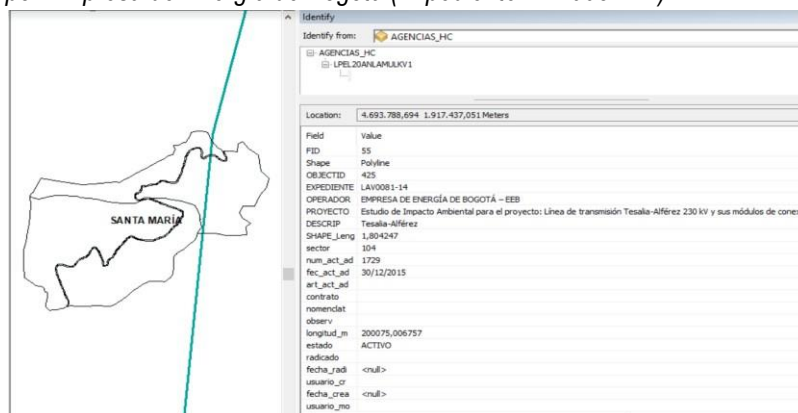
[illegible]

SANTA MARÍA

Identify

Identify from: AGENCIAS_HC

AGENCIAS_HC
LPEL20ANLAMULKV1

Location: 4.693.788,694 1.917.437,051 Meters

| Field | Value |
|---|---|
| FID | 55 |
| Shape | Polyline |
| OBJECTID | 425 |
| EXPEDIENTE | LAV0081-14 |
| OPERADOR | EMPRESA DE ENERGÍA DE BOGOTÁ – EEB |
| PROYECTO | Estudio de Impacto Ambiental para el proyecto: Línea de transmisión Tesalia-Alférez 230 kV y sus módulos de cone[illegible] |
| DESCRIP | Tesalia-Alférez |
| SHAPE_Leng | 1,804247 |
| sector | 104 |
| num_act_ad | 1729 |
| fec_act_ad | 30/12/2015 |
| art_act_ad | |
| contrato | |
| nomenclat | |
| observ | |
| longitud_m | 200075,006757 |
| estado | ACTIVO |
| radicado | |
| fecha_radi | <null> |
| usuario_cr | |
| fecha_crea | <null> |
| usuario_mo | |